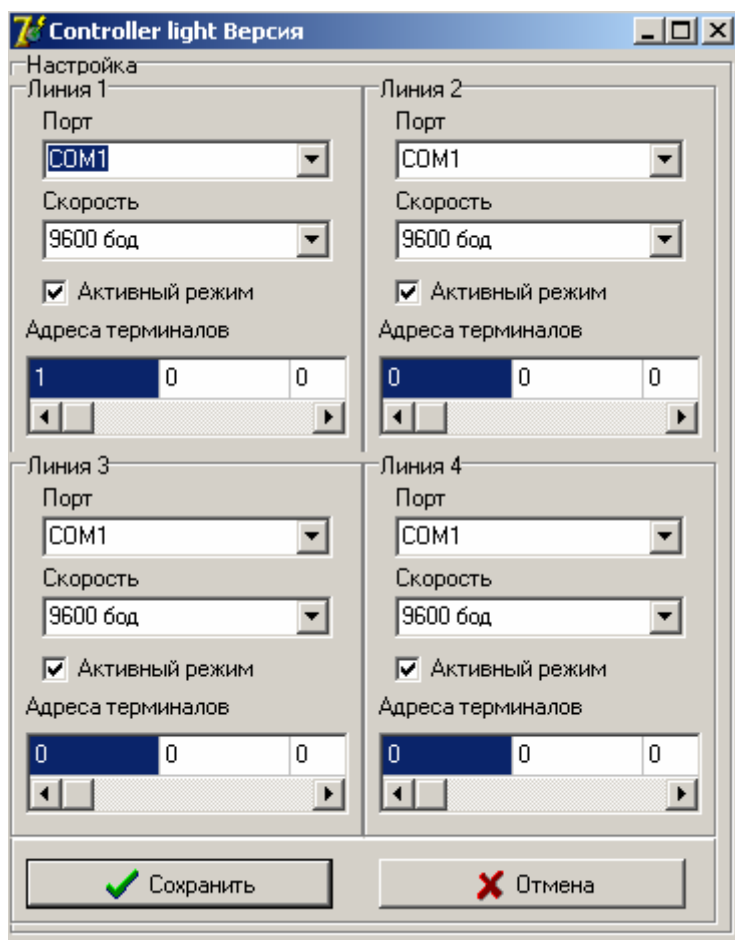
Controller light Версия

Настройка

Линия 1
Порт
COM1
Скорость
9600 бод
Активный режим
Адреса терминалов
| 1 | 0 | 0 |

Линия 2
Порт
COM1
Скорость
9600 бод
Активный режим
Адреса терминалов
| 0 | 0 | 0 |

Линия 3
Порт
COM1
Скорость
9600 бод
Активный режим
Адреса терминалов
| 0 | 0 | 0 |

Линия 4
Порт
COM1
Скорость
9600 бод
Активный режим
Адреса терминалов
| 0 | 0 | 0 |

Сохранить
Отмена